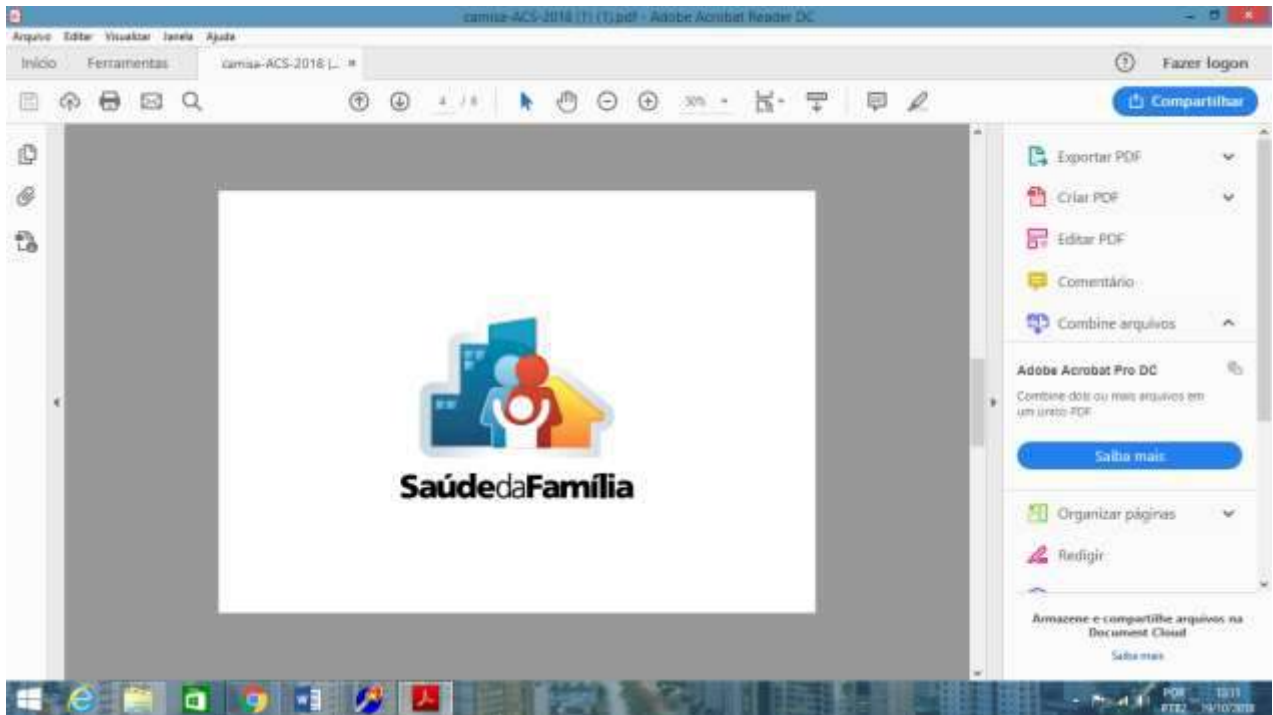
camisa-ACS-2018 (1) (1).pdf - Adobe Acrobat Reader DC

Arquivo Editar Visualizar Janela Ajuda

Início Ferramentas camisa-ACS-2018 [... ×

Fazer logon

4 / 8

30%

Compartilhar

Exportar PDF

Criar PDF

Editar PDF

Comentário

Combine arquivos

Adobe Acrobat Pro DC

Combine dois ou mais arquivos em um único PDF

Saiba mais

Organizar páginas

Redigir

Armazene e compartilhe arquivos na Document Cloud

Saiba mais

SaúdedaFamília

POR PTB2 13:11 19/10/2018